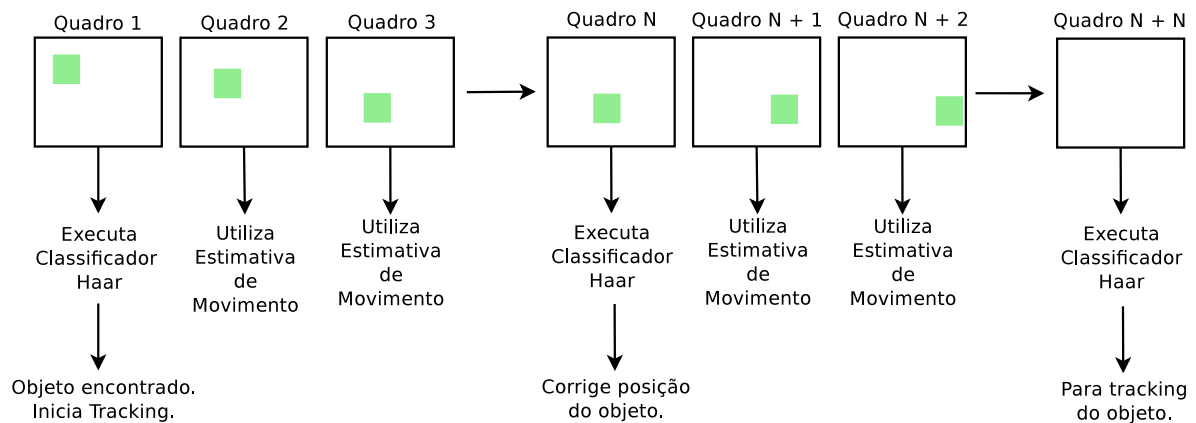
Quadro 1

Executa Classificador Haar

Objeto encontrado. Inicia Tracking.

Quadro 2

Utiliza Estimativa de Movimento

Quadro 3

Utiliza Estimativa de Movimento

Quadro N

Executa Classificador Haar

Corrige posição do objeto.

Quadro N + 1

Utiliza Estimativa de Movimento

Quadro N + 2

Utiliza Estimativa de Movimento

Quadro N + N

Executa Classificador Haar

Para tracking do objeto.